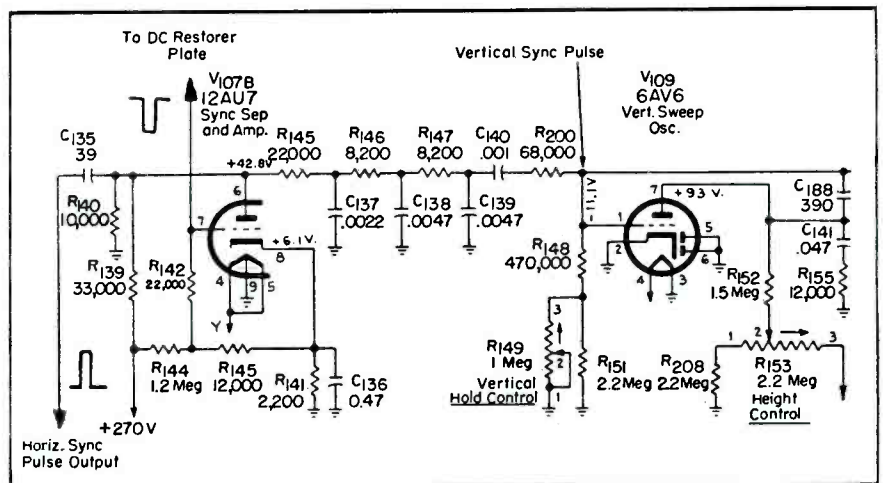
To DC Restorer Plate

Vertical Sync Pulse

V107B
12AU7
Sync Sep and Amp.

V109
6AV6
Vert. Sweep Osc.

C135
39

R140
10,000

R139
33,000

R142
22,000

R145
22,000

+42.8V

R146
8,200

R147
8,200

C140
.001

R200
68,000

-11.1V

+93 V.

C188
390

C141
.047

R155
12,000

C137
.0022

C138
.0047

C139
.0047

+6.1V.

6
7
8
4
9
5
Y

1
2
7
5
6
4
3

R148
470,000

R152
1.5 Meg

R144
1.2 Meg

R145
12,000

R141
2,200

C136
0.47

R149
1 Meg
Vertical Hold Control

3
2
1

R151
2.2Meg

R208
2.2Meg

1
2
3

R153
2.2 Meg
Height Control

+270V

Horiz. Sync Pulse Output